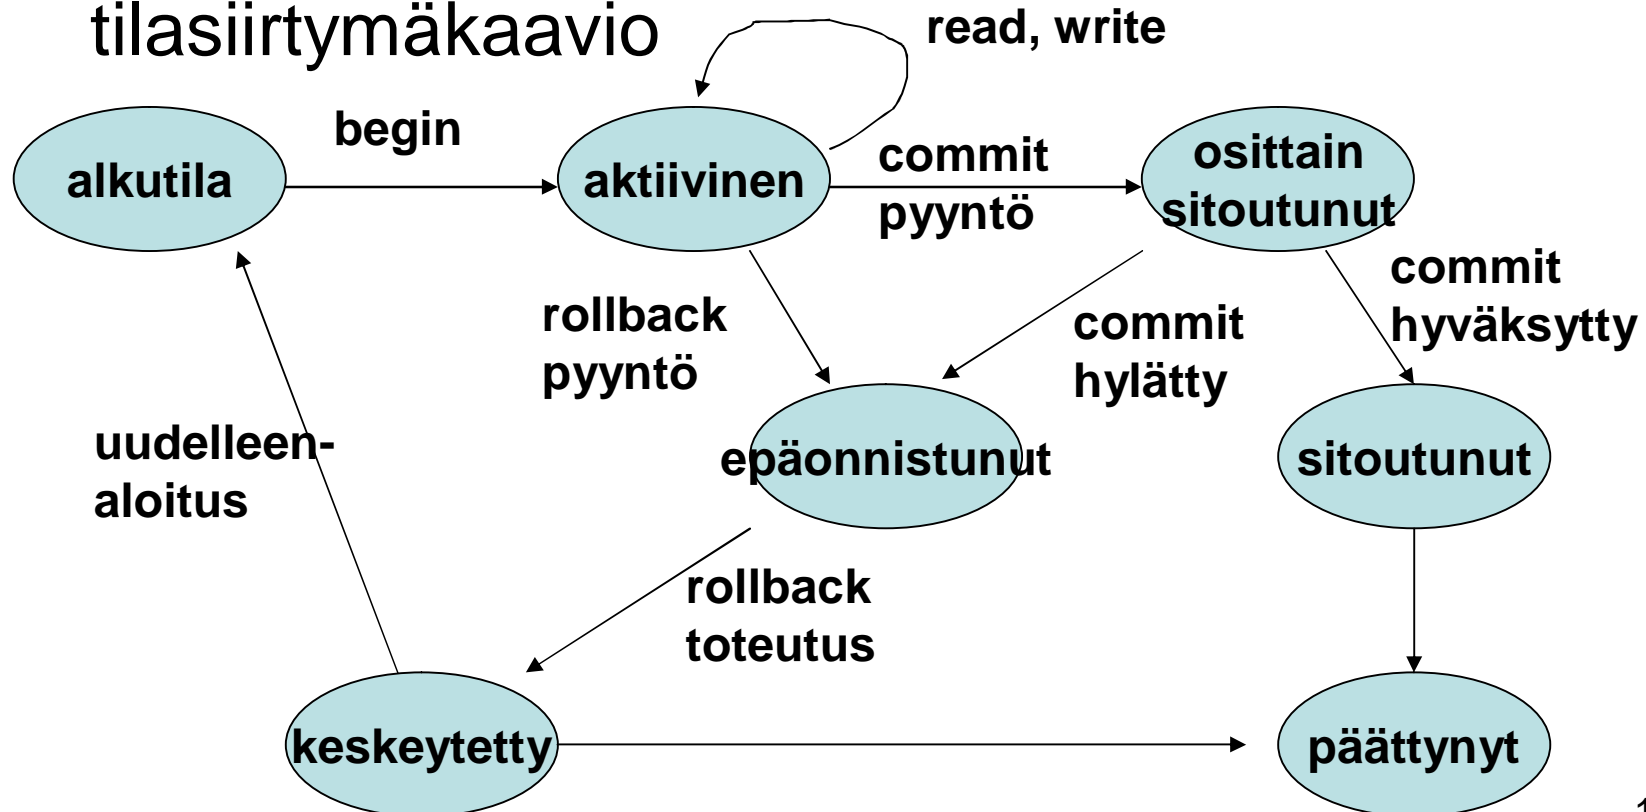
tilasiirtymäkaavio

read, write

begin

alkutila

aktiivinen

commit pyyntö

osittain sitoutunut

commit hyväksytty

rollback pyyntö

commit hylätty

uudelleenaloitus

epäonnistunut

sitoutunut

rollback toteutus

keskeytetty

päättynyt

1